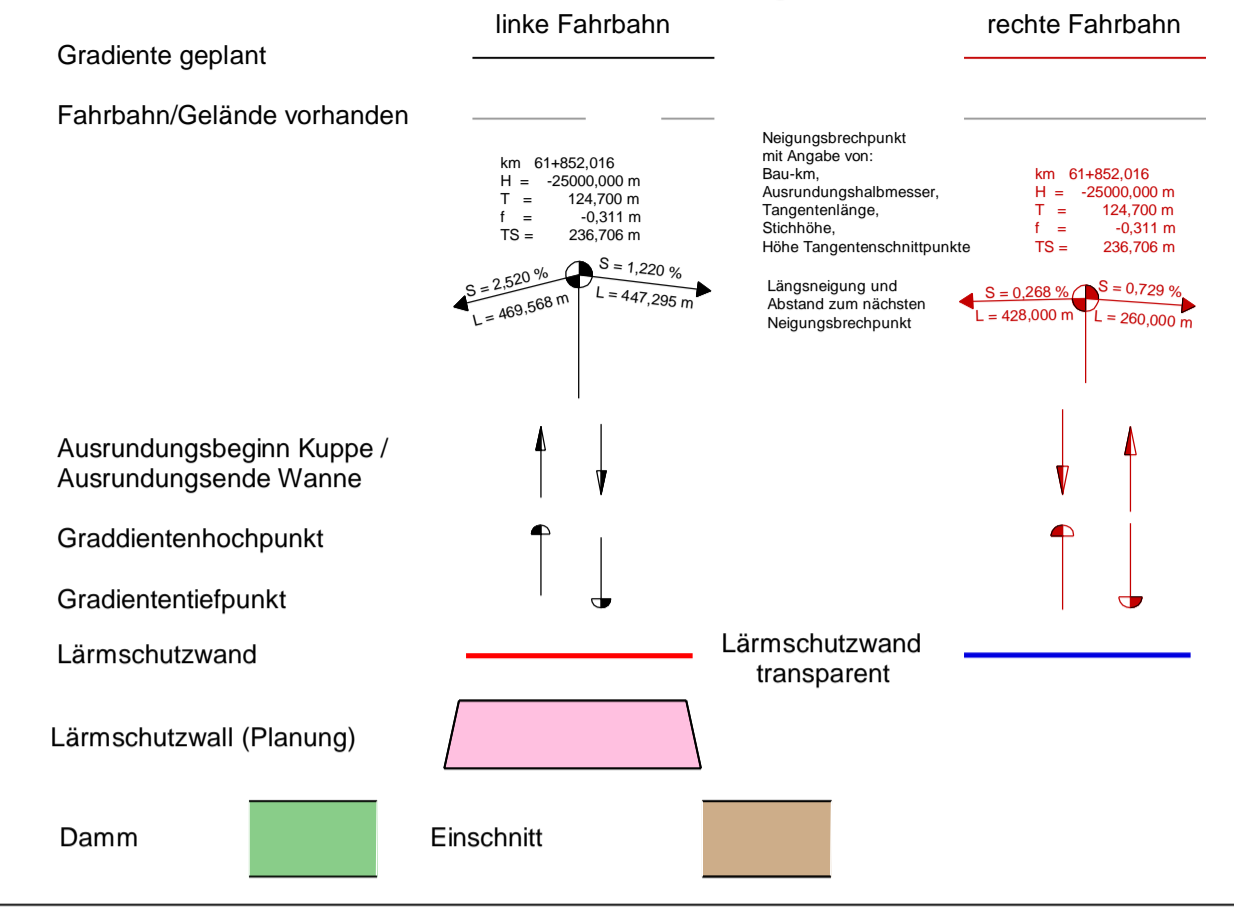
linke Fahrbahn

rechte Fahrbahn

Gradiente geplant

Fahrbahn/Gelände vorhanden

km 61+852,016
H = -25000,000 m
T = 124,700 m
f = -0,311 m
TS = 236,706 m

S = 2,520 %
L = 469,568 m
S = 1,220 %
L = 447,295 m

Neigungsbrechpunkt mit Angabe von:
Bau-km,
Ausrundungshalbmesser,
Tangentenlänge,
Stichhöhe,
Höhe Tangentenschnittpunkte

km 61+852,016
H = -25000,000 m
T = 124,700 m
f = -0,311 m
TS = 236,706 m

Längsneigung und Abstand zum nächsten Neigungsbrechpunkt

S = 0,268 %
L = 428,000 m
S = 0,729 %
L = 260,000 m

Ausrundungsbeginn Kuppe / Ausrundungsende Wanne

Graddientenhochpunkt

Gradiententiefpunkt

Lärmschutzwand

Lärmschutzwand transparent

Lärmschutzwall (Planung)

Damm

Einschnitt